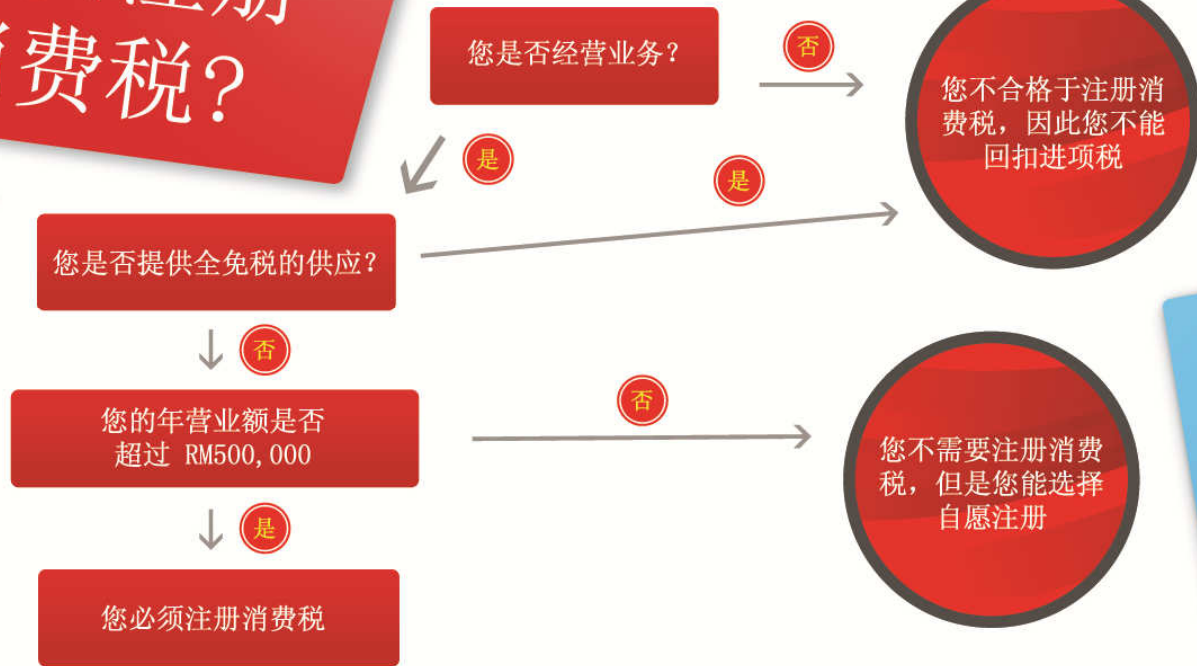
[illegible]费税？

您是否经营业务？

否

您不合格于注册消费税，因此您不能回扣进项税

是

是

您是否提供全免税的供应？

否

您的年营业额是否超过 RM500,000

否

您不需要注册消费税，但是您能选择自愿注册

是

您必须注册消费税